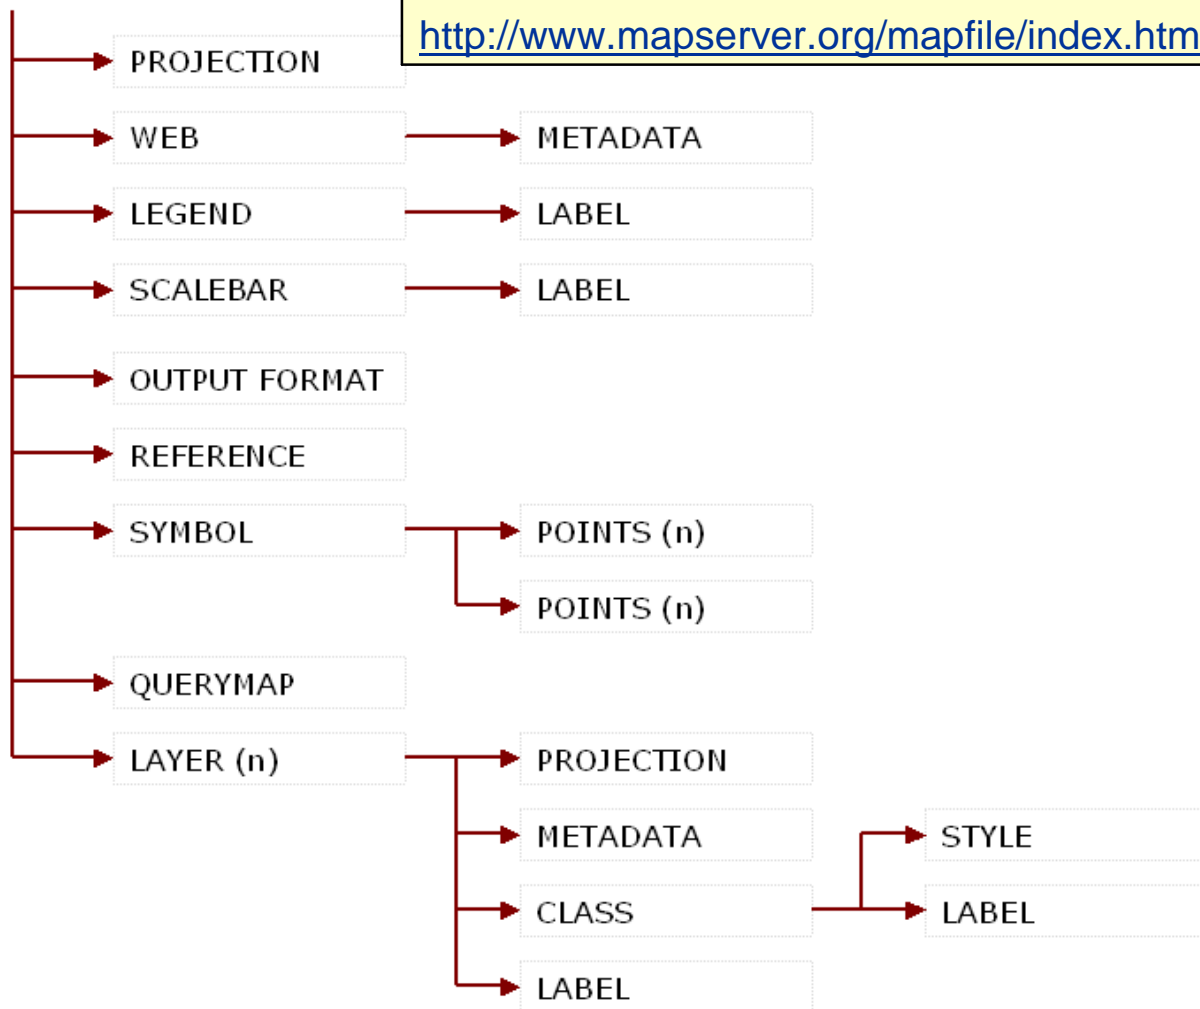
http://www.mapserver.org/mapfile/index.htm

PROJECTION

WEB

METADATA

LEGEND

LABEL

SCALEBAR

LABEL

OUTPUT FORMAT

REFERENCE

SYMBOL

POINTS (n)

POINTS (n)

QUERYMAP

LAYER (n)

PROJECTION

METADATA

STYLE

CLASS

LABEL

LABEL